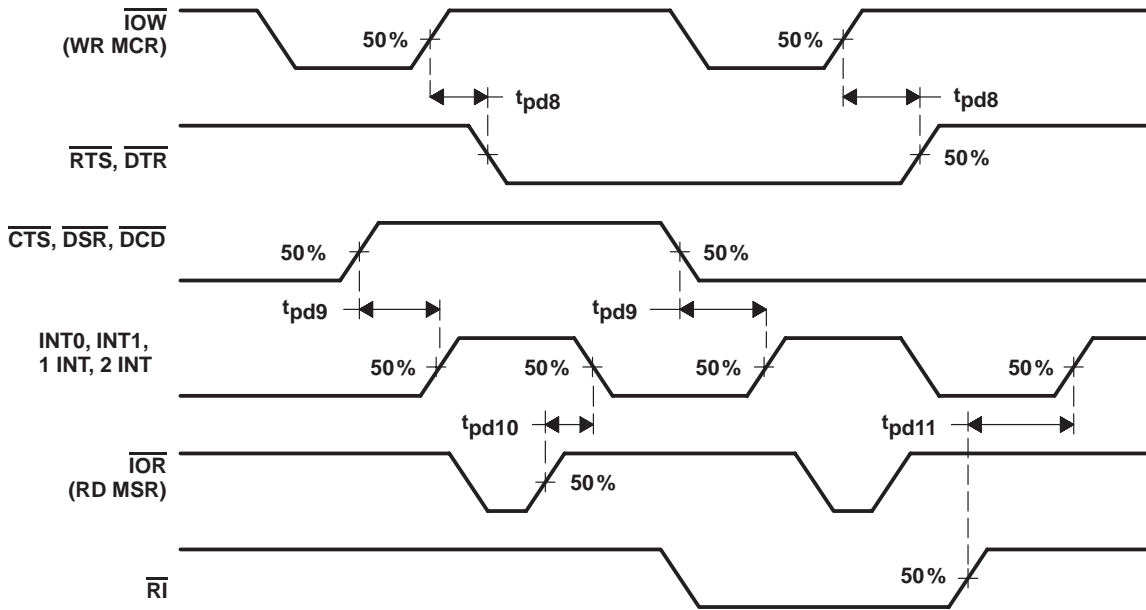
$\overline{IOW}$ (WR MCR)

50%

50%

$t_{pd8}$

$t_{pd8}$

$\overline{RTS}$, $\overline{DTR}$

50%

$\overline{CTS}$, $\overline{DSR}$, $\overline{DCD}$

50%

50%

$t_{pd9}$

$t_{pd9}$

INT0, INT1, 1 INT, 2 INT

50%

50%

50%

50%

$t_{pd10}$

$t_{pd11}$

$\overline{IOR}$ (RD MSR)

50%

$\overline{RI}$

50%